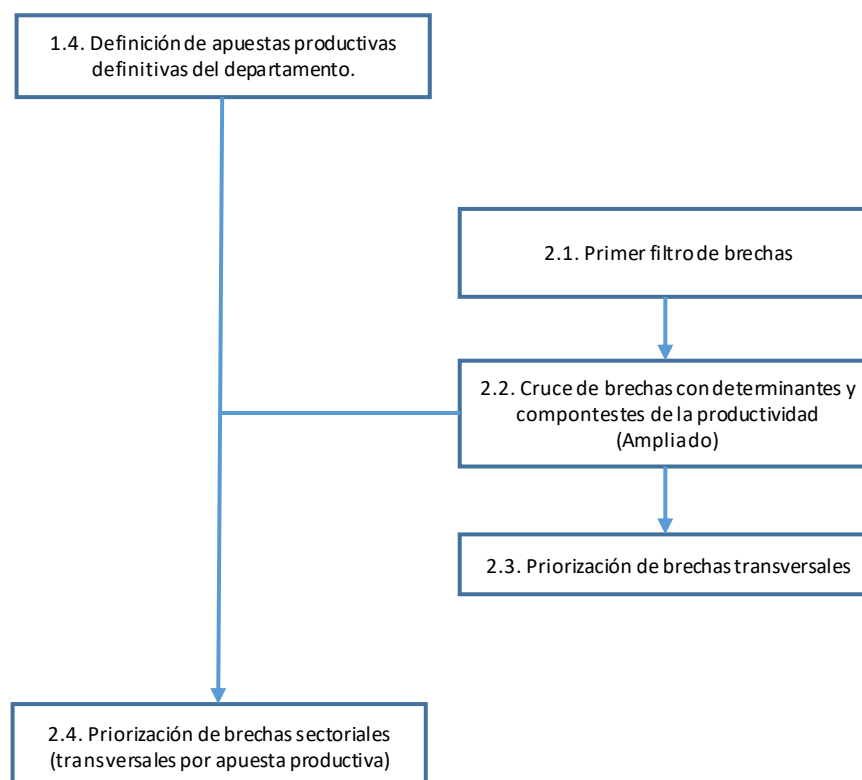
1.4. Definición de apuestas productivas definitivas del departamento.

2.1. Primer filtro de brechas

2.2. Cruce de brechas con determinantes y compontestes de la productividad (Ampliado)

2.3. Priorización de brechas transversales

2.4. Priorización de brechas sectoriales (transversales por apuesta productiva)